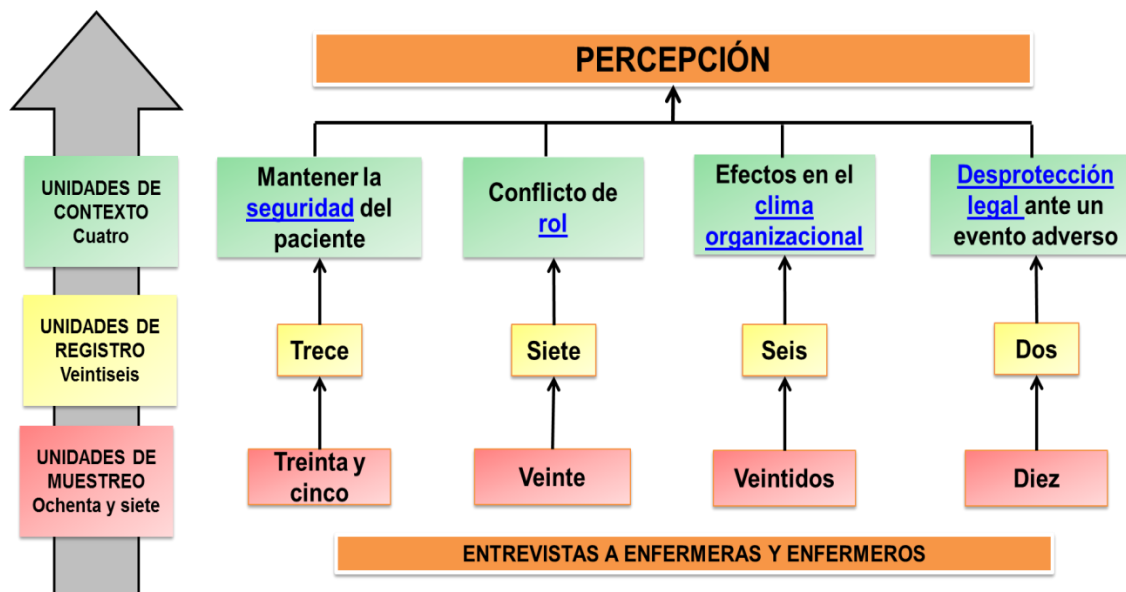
PERCEPCIÓN

UNIDADES DE CONTEXTO Cuatro

UNIDADES DE REGISTRO Veintiseis

UNIDADES DE MUESTREO Ochenta y siete

Mantener la seguridad del paciente

Trece

Treinta y cinco

Conflicto de rol

Siete

Veinte

Efectos en el clima organizacional

Seis

Veintidos

Desprotección legal ante un evento adverso

Dos

Diez

ENTREVISTAS A ENFERMERAS Y ENFERMEROS